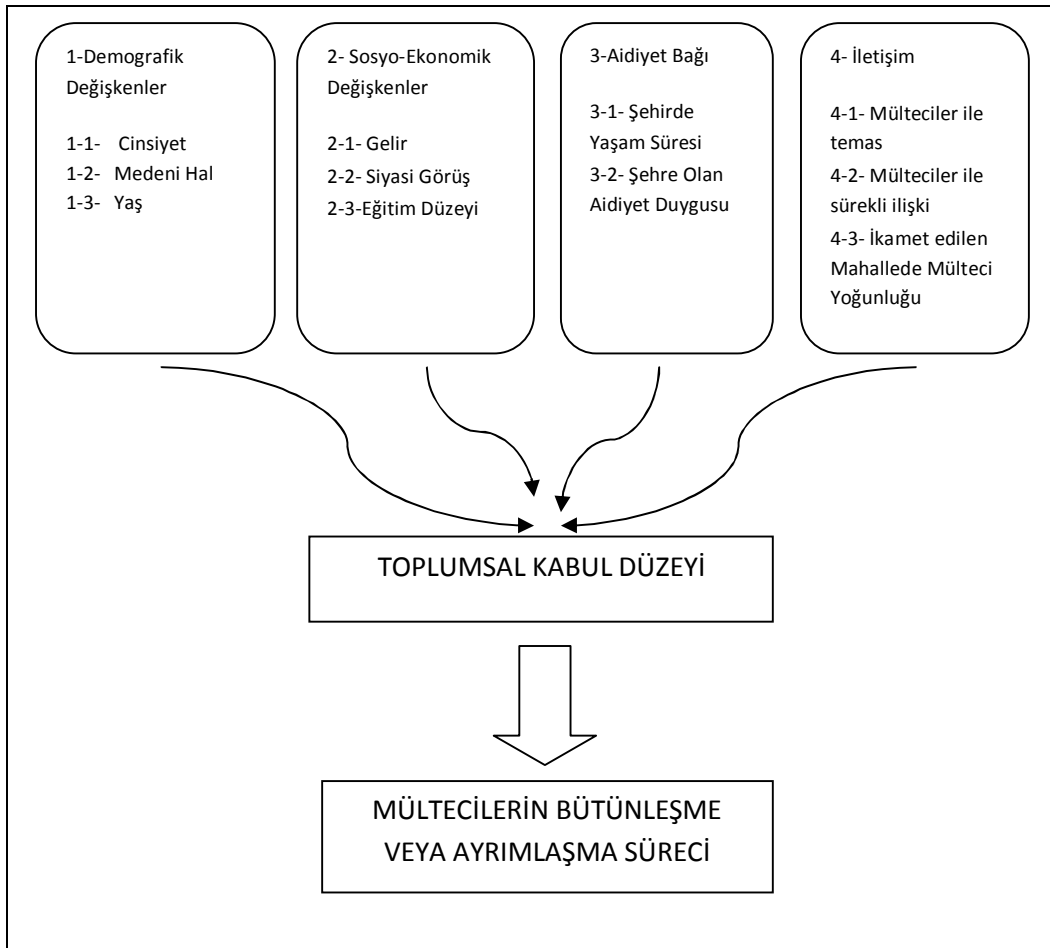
1-Demografik Değişkenler

1-1- Cinsiyet
1-2- Medeni Hal
1-3- Yaş

2- Sosyo-Ekonomik Değişkenler

2-1- Gelir
2-2- Siyasi Görüş
2-3-Eğitim Düzeyi

3-Aidiyet Bağı

3-1- Şehirde Yaşam Süresi
3-2- Şehre Olan Aidiyet Duygusu

4- İletişim

4-1- Mülteciler ile temas
4-2- Mülteciler ile sürekli ilişki
4-3- İkamet edilen Mahallede Mülteci Yoğunluğu

TOPLUMSAL KABUL DÜZEYİ

MÜLTECİLERİN BÜTÜNLEŞME VEYA AYRIMLAŞMA SÜRECİ